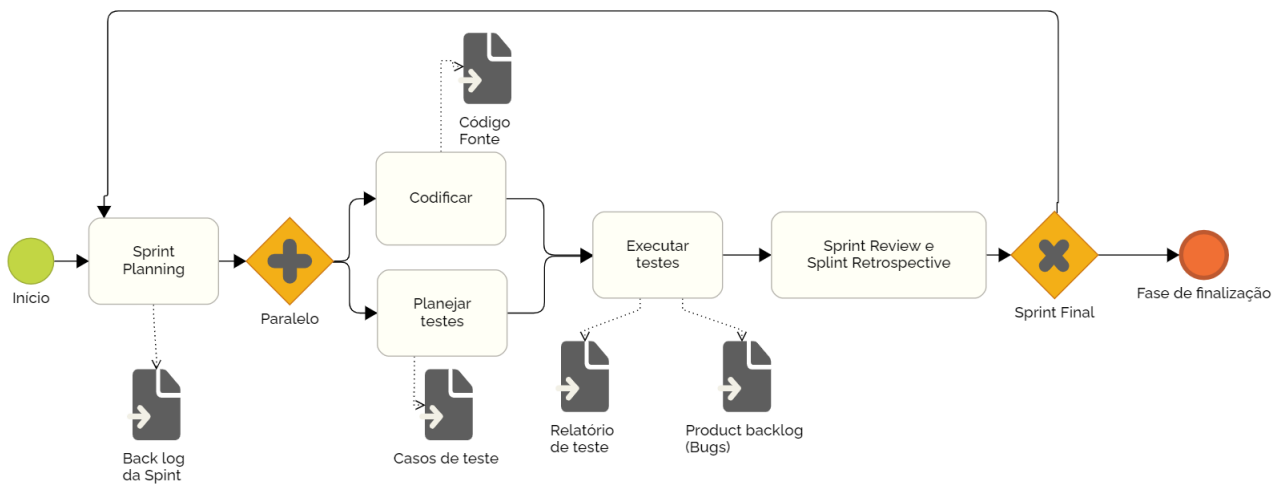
Código Fonte

Início

Sprint Planning

Paralelo

Codificar

Planejar testes

Executar testes

Sprint Review e Splint Retrospective

Sprint Final

Fase de finalização

Back log da Spint

Casos de teste

Relatório de teste

Product backlog (Bugs)